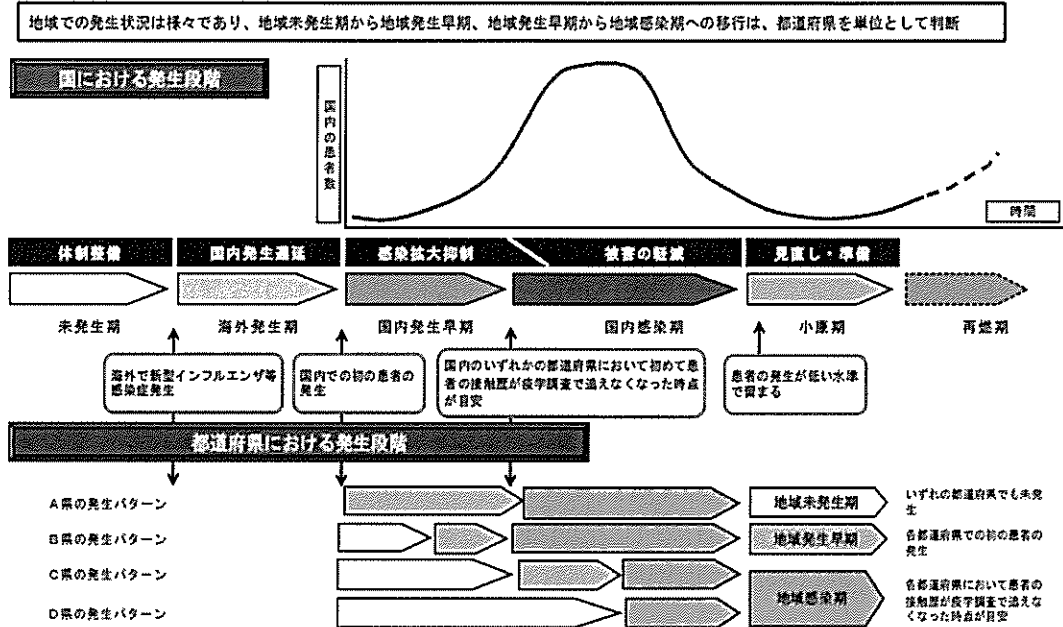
地域での発生状況は様々であり、地域未発生期から地域発生早期、地域発生早期から地域感染期への移行は、都道府県を単位として判断

国における発生段階

国内の患者数

時間

体制整備　国内発生遅延　感染拡大抑制　被害の軽減　見直し・準備

未発生期　海外発生期　国内発生早期　国内感染期　小康期　再燃期

海外で新型インフルエンザ等感染症発生

国内での初の患者の発生

国内のいずれかの都道府県において初めて患者の接触歴が疫学調査で追えなくなった時点が目安

患者の発生が低い水準で留まる

都道府県における発生段階

A県の発生パターン

B県の発生パターン

C県の発生パターン

D県の発生パターン

地域未発生期　いずれの都道府県でも未発生

地域発生早期　各都道府県での初の患者の発生

地域感染期　各都道府県において患者の接触歴が疫学調査で追えなくなった時点が目安